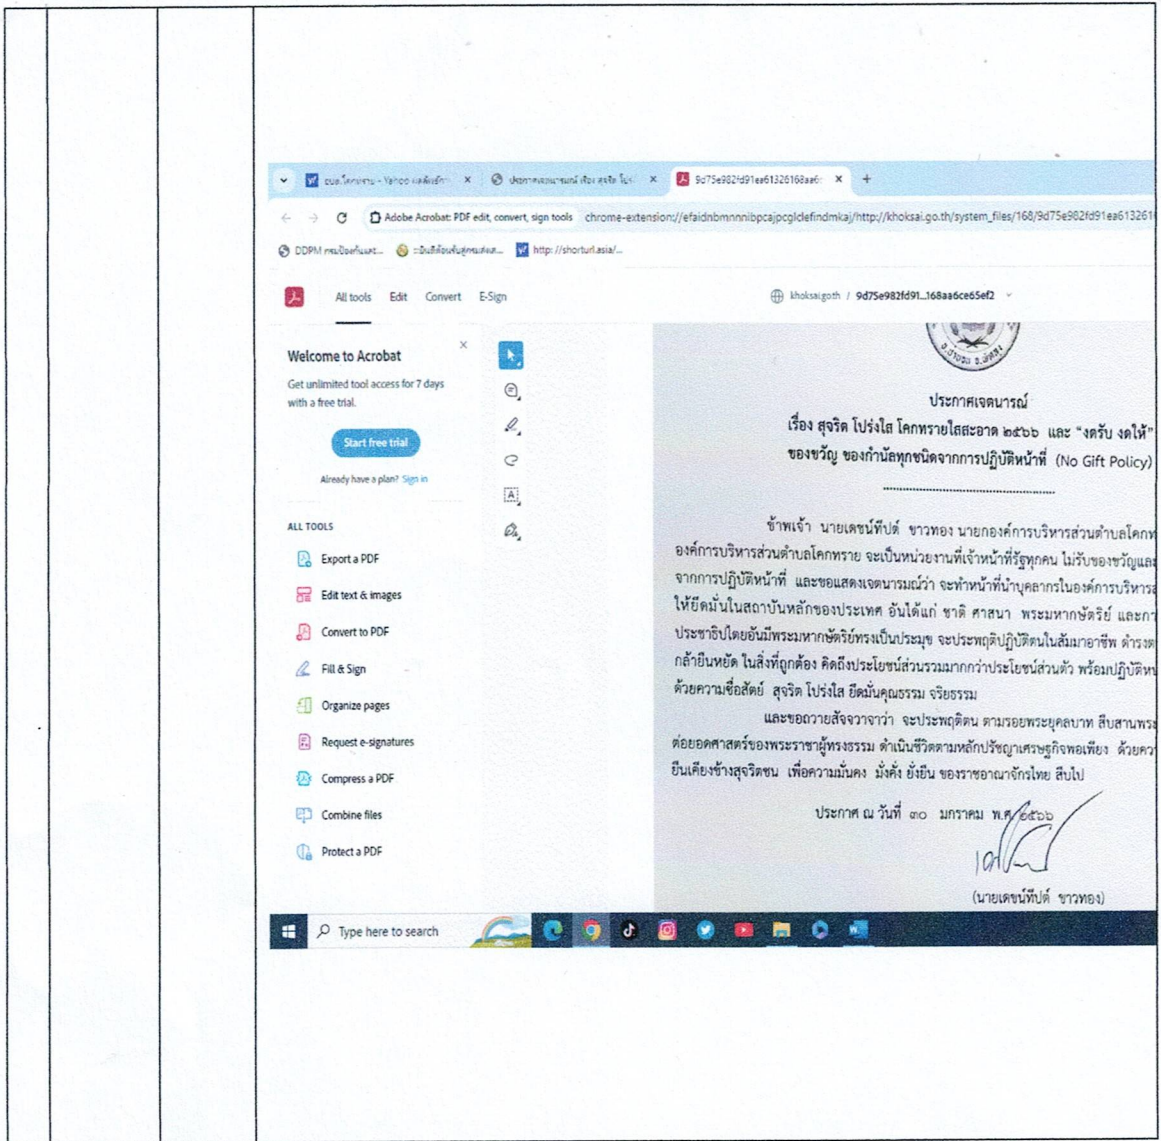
อบต.โคกทราย - Yahoo ผลการค้นหา ×
ประกาศเจตนารมณ์ เรื่อง สุจริต โปร่งใส ×
9d75e982fd91ea61326168aa6 ×
+

Adobe Acrobat: PDF edit, convert, sign tools   chrome-extension://efaidnbmnnnibpcajpcglclefindmkaj/http://khoksai.go.th/system_files/168/9d75e982fd91ea613261

DDPM กรมป้องกันและ...   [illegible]   http://shorturl.asia/...

All tools   Edit   Convert   E-Sign

khoksai.go.th / 9d75e982fd91...168aa6ce65ef2

Welcome to Acrobat
Get unlimited tool access for 7 days with a free trial.
Start free trial
Already have a plan? Sign in

ALL TOOLS
Export a PDF
Edit text & images
Convert to PDF
Fill & Sign
Organize pages
Request e-signatures
Compress a PDF
Combine files
Protect a PDF

ประกาศเจตนารมณ์
เรื่อง สุจริต โปร่งใส โคกทรายใสสะอาด ๒๕๖๖ และ "งดรับ งดให้" ของขวัญ ของกำนัลทุกชนิดจากการปฏิบัติหน้าที่ (No Gift Policy)

ข้าพเจ้า นายเดชน์ทีปต์ ขาวทอง นายกองค์การบริหารส่วนตำบลโคกท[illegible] องค์การบริหารส่วนตำบลโคกทราย จะเป็นหน่วยงานที่เจ้าหน้าที่รัฐทุกคน ไม่รับของขวัญและ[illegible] จากการปฏิบัติหน้าที่ และขอแสดงเจตนารมณ์ว่า จะทำหน้าที่นำบุคลากรในองค์การบริหารส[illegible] ให้ยึดมั่นในสถาบันหลักของประเทศ อันได้แก่ ชาติ ศาสนา พระมหากษัตริย์ และก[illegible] ประชาธิปไตยอันมีพระมหากษัตริย์ทรงเป็นประมุข จะประพฤติปฏิบัติตนในสัมมาอาชีพ ดำรงต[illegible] กล้ายืนหยัด ในสิ่งที่ถูกต้อง คิดถึงประโยชน์ส่วนรวมมากกว่าประโยชน์ส่วนตัว พร้อมปฏิบัติห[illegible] ด้วยความซื่อสัตย์ สุจริต โปร่งใส ยึดมั่นคุณธรรม จริยธรรม

และขอถวายสัจจวาจาว่า จะประพฤติตน ตามรอยพระยุคลบาท สืบสานพร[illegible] ต่อยอดศาสตร์ของพระราชาผู้ทรงธรรม ดำเนินชีวิตตามหลักปรัชญาเศรษฐกิจพอเพียง ด้วยคว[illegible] ยืนเคียงข้างสุจริตชน เพื่อความมั่นคง มั่งคั่ง ยั่งยืน ของราชอาณาจักรไทย สืบไป

ประกาศ ณ วันที่ ๓๐ มกราคม พ.ศ. ๒๕๖๖

(นายเดชน์ทีปต์ ขาวทอง)

Type here to search